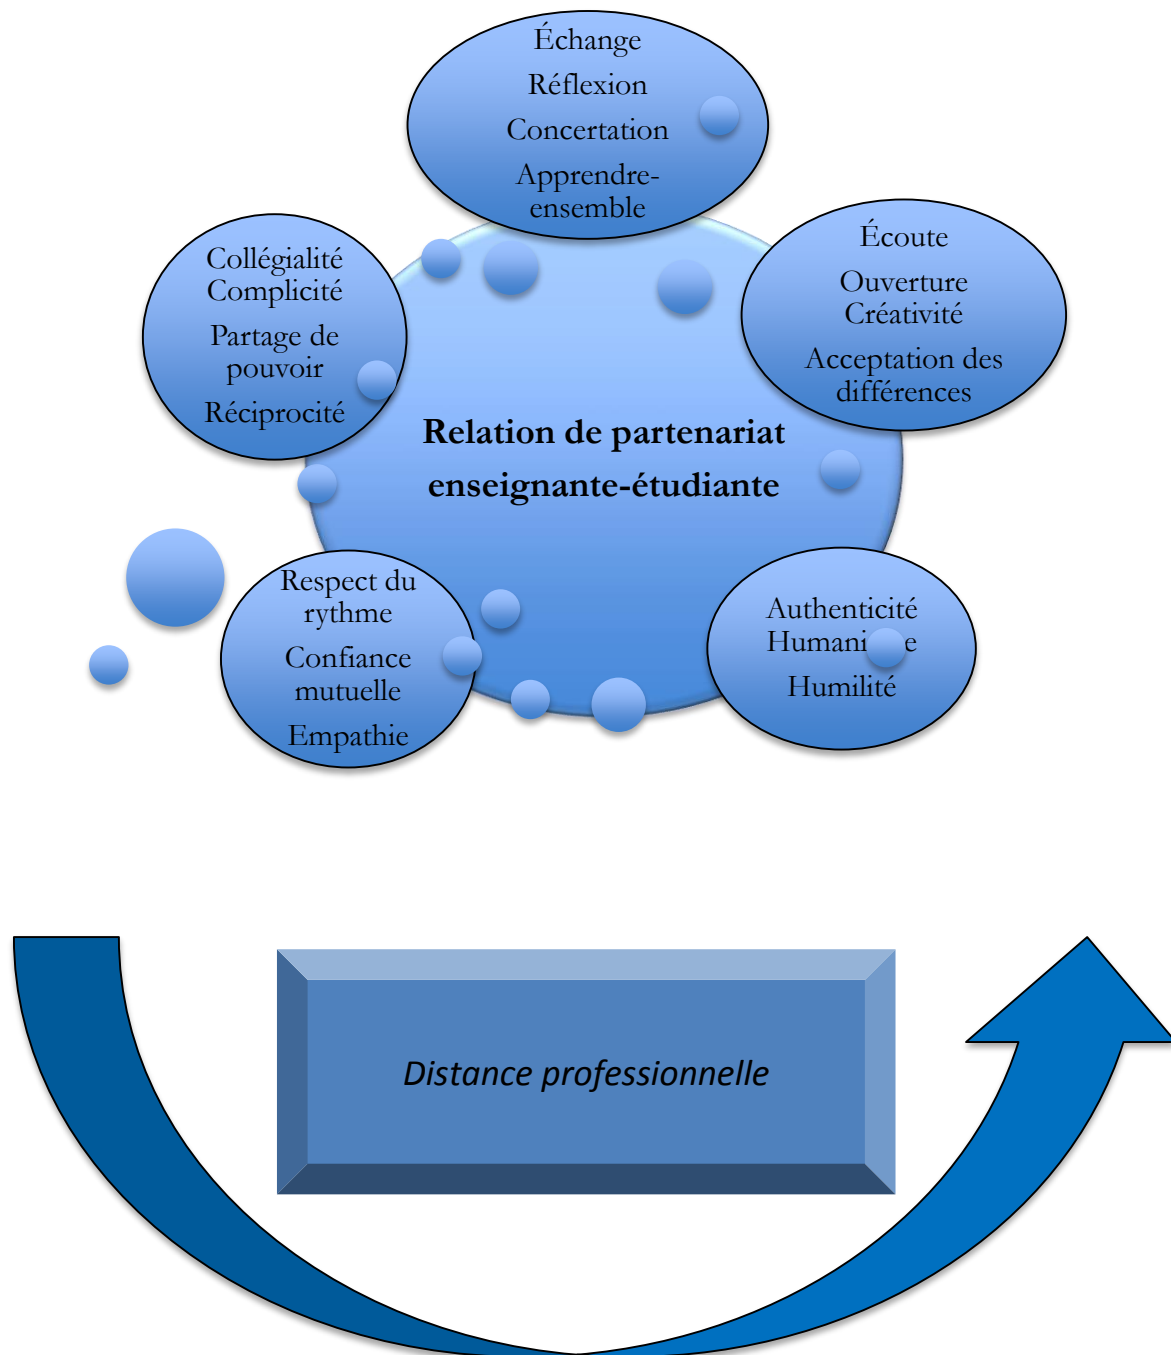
Échange
Réflexion
Concertation
Apprendre-ensemble

Collégialité
Complicité
Partage de pouvoir
Réciprocité

Écoute
Ouverture
Créativité
Acceptation des différences

Relation de partenariat enseignante-étudiante

Respect du rythme
Confiance mutuelle
Empathie

Authenticité
Humani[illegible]e
Humilité

Distance professionnelle